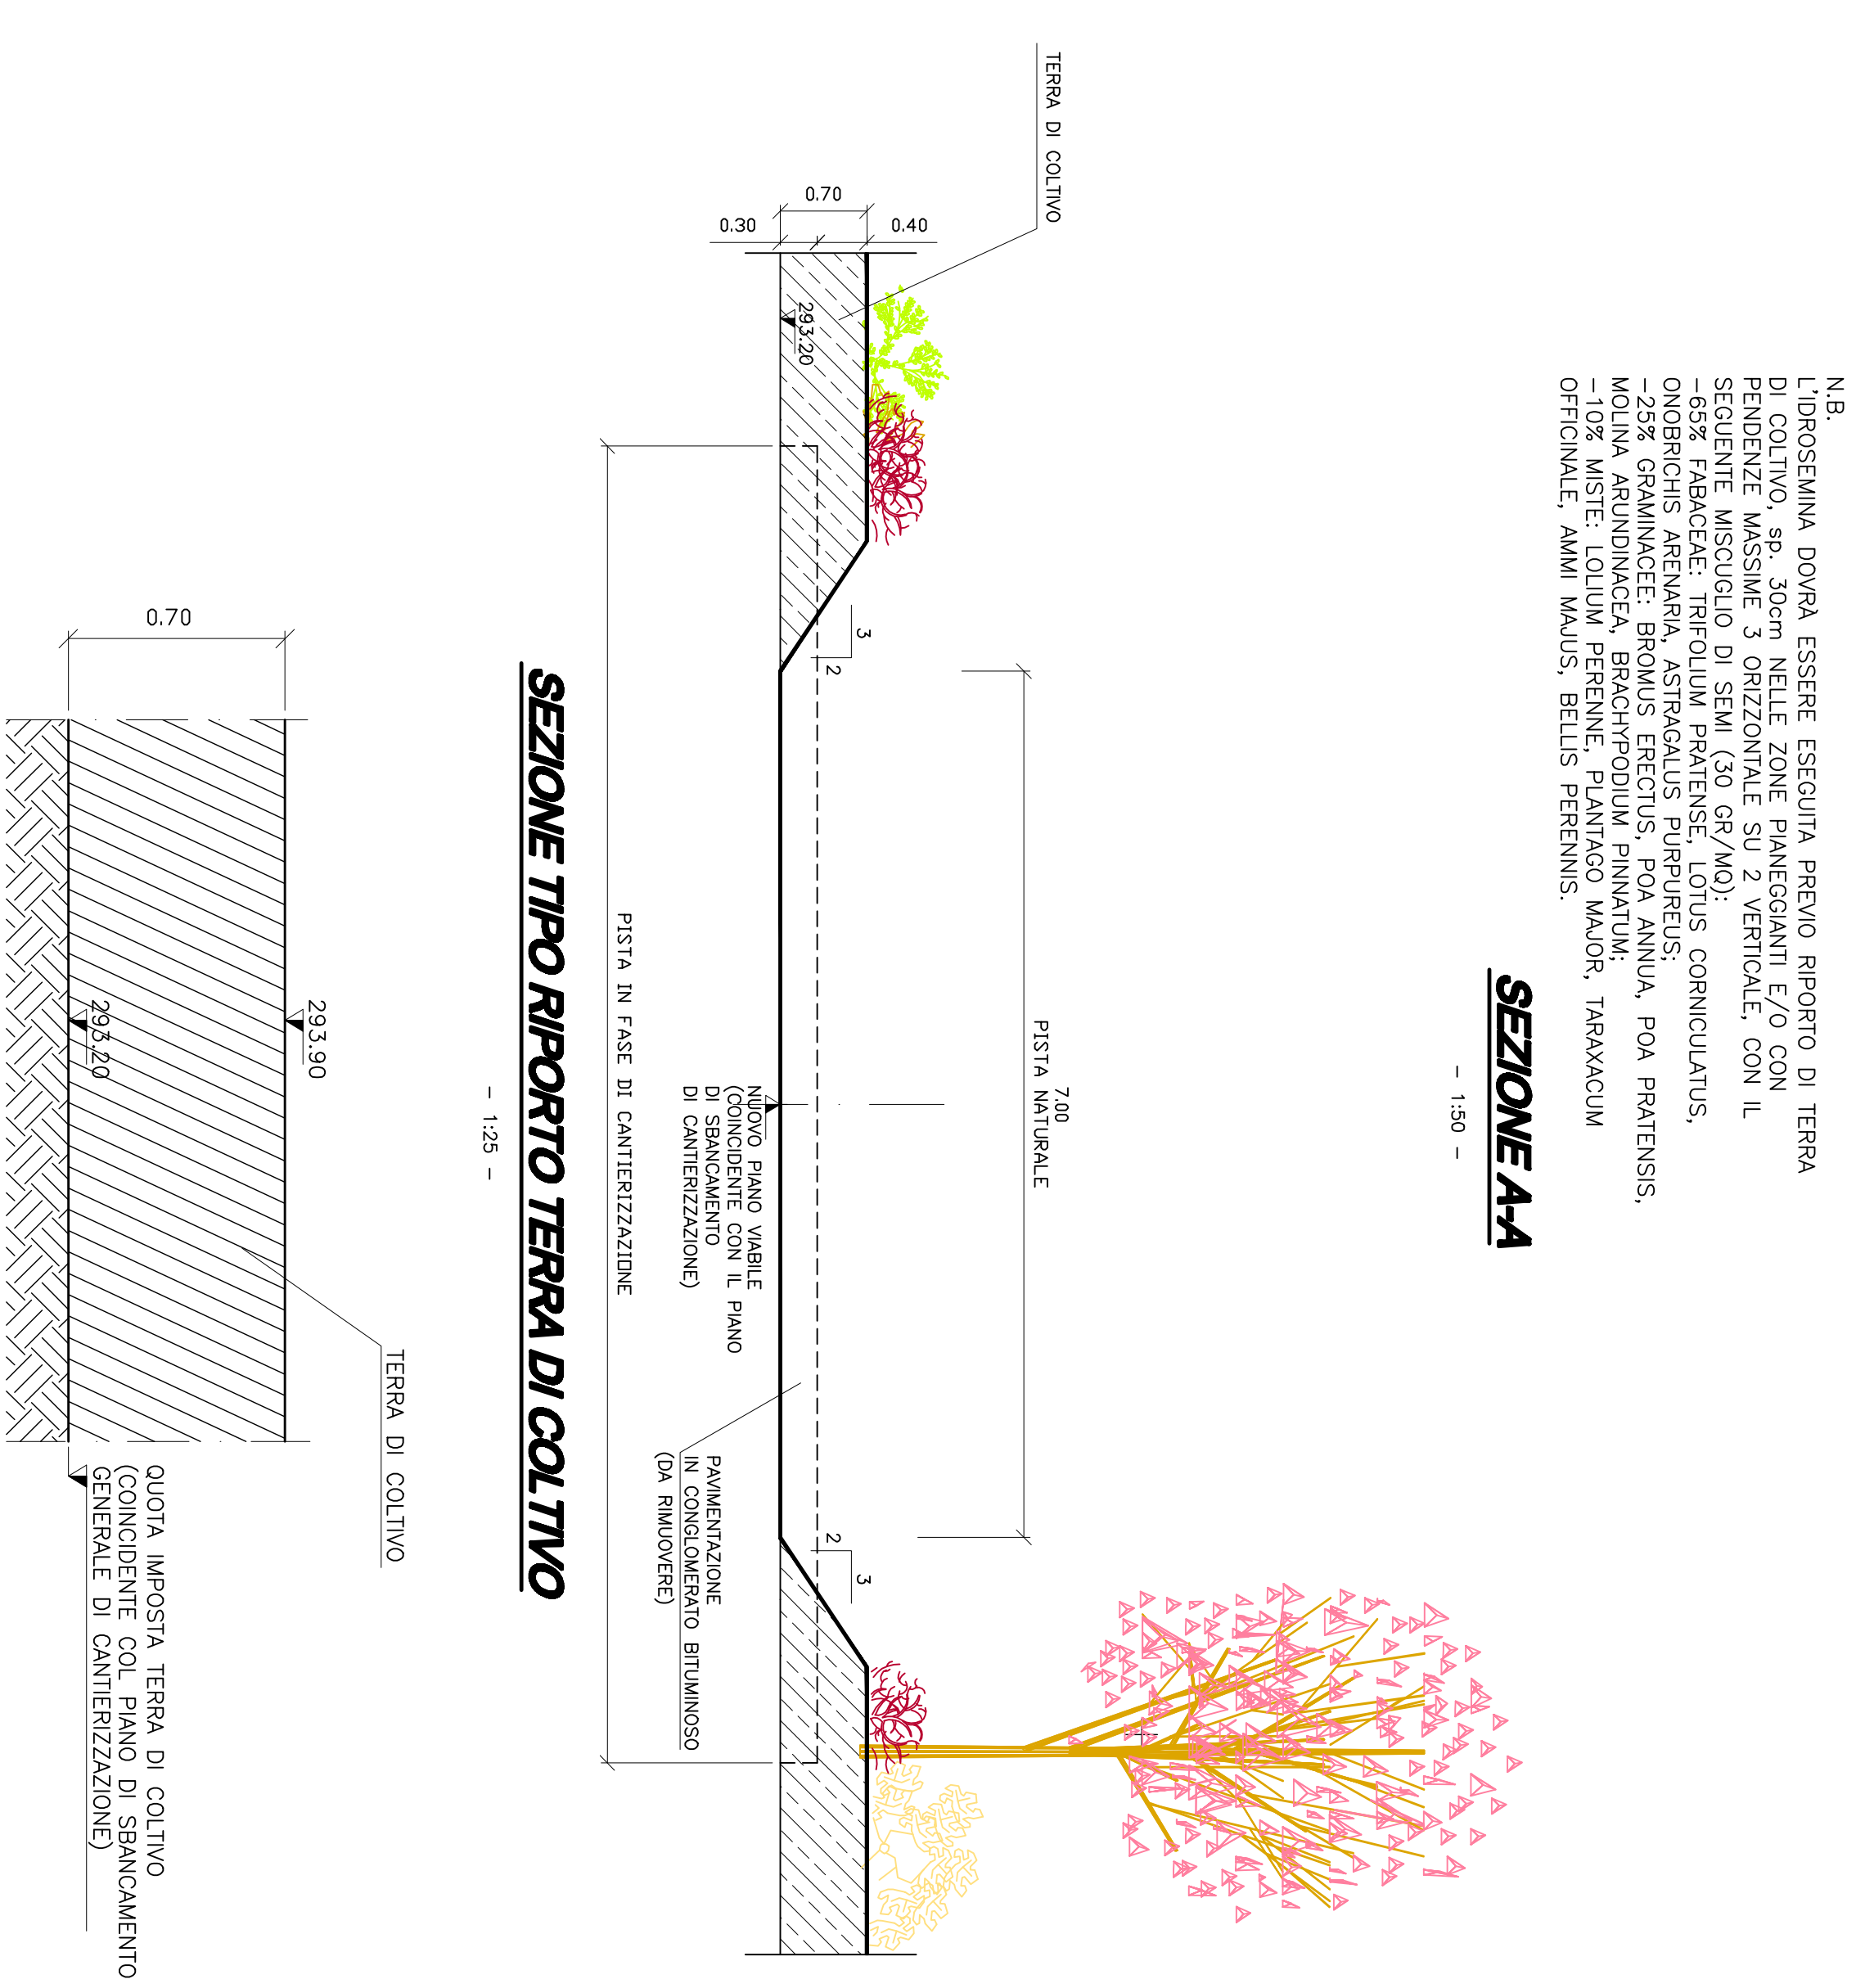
N.B.
L'IDROSEMINA DOVRÀ ESSERE ESEGUITA PREVIO RIPORTO DI TERRA DI COLTIVO, sp. 30cm NELLE ZONE PIANEGGIANTI E/O CON PENDENZE MASSIME 3 ORIZZONTALE SU 2 VERTICALE, CON IL SEGUENTE MISCUGLIO DI SEMI (30 GR/MQ):
-65% FABACEAE: TRIFOLIUM PRATENSE, LOTUS CORNICULATUS, ONOBRICHIS ARENARIA, ASTRAGALUS PURPUREUS;
-25% GRAMINACEE: BROMUS ERECTUS, POA ANNUA, POA PRATENSIS, MOLINA ARUNDINACEA, BRACHYPODIUM PINNATUM;
-10% MISTE: LOLIUM PERENNE, PLANTAGO MAJOR, TARAXACUM OFFICINALE, AMMI MAJUS, BELLIS PERENNIS.

SEZIONE A-A
- 1:50 -

TERRA DI COLTIVO
0.70
0.30
0.40
293.20
3
2
7.00
PISTA NATURALE
NUOVO PIANO VIABILE (COINCIDENTE CON IL PIANO DI SBANCAMENTO DI CANTIERIZZAZIONE)
PISTA IN FASE DI CANTIERIZZAZIONE
PAVIMENTAZIONE IN CONGLOMERATO BITUMINOSO (DA RIMUOVERE)
2
3

SEZIONE TIPO RIPORTO TERRA DI COLTIVO
- 1:25 -

0.70
293.20
293.90
TERRA DI COLTIVO
QUOTA IMPOSTA TERRA DI COLTIVO (COINCIDENTE COL PIANO DI SBANCAMENTO GENERALE DI CANTIERIZZAZIONE)